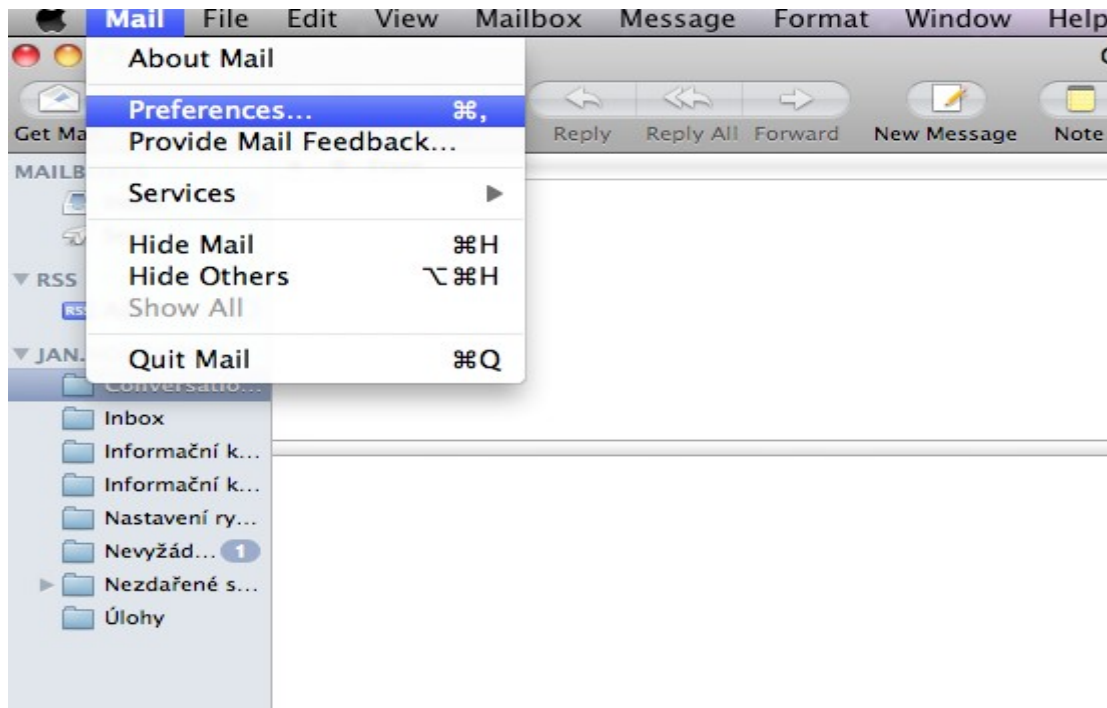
Mail File Edit View Mailbox Message Format Window Help

About Mail

Preferences... ⌘,
Provide Mail Feedback...

Services ▶

Hide Mail ⌘H
Hide Others ⌥⌘H
Show All

Quit Mail ⌘Q

Get Ma

Reply Reply All Forward New Message Note

MAILB

▼ RSS

▼ JAN.

Conversatio...
Inbox
Informační k...
Informační k...
Nastavení ry...
Nevyžád... 1
Nezdařené s...
Úlohy